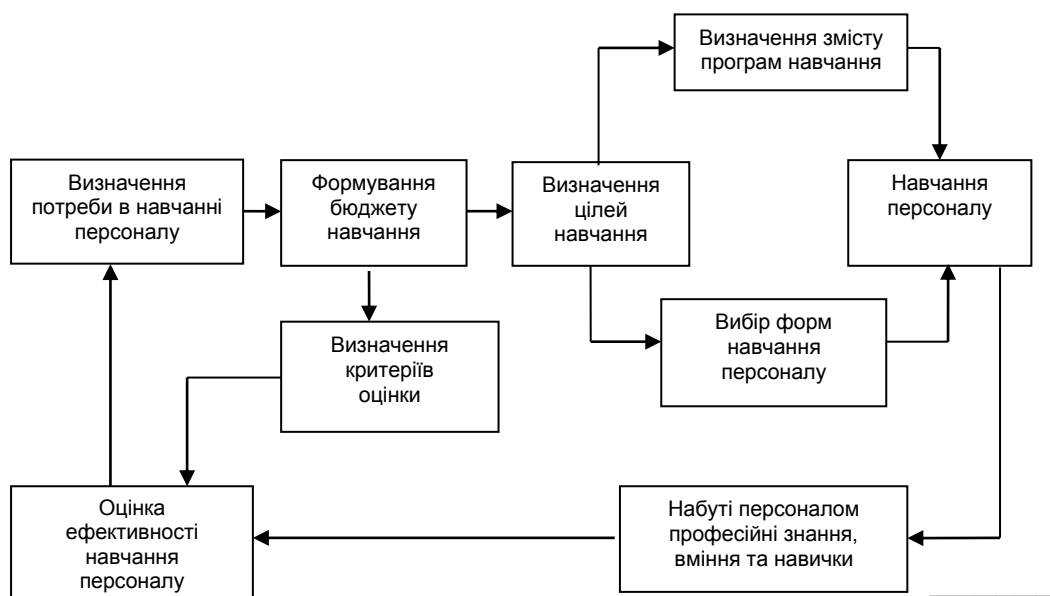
Визначення змісту програм навчання

Визначення потреби в навчанні персоналу

Формування бюджету навчання

Визначення цілей навчання

Навчання персоналу

Вибір форм навчання персоналу

Визначення критеріїв оцінки

Оцінка ефективності навчання персоналу

Набуті персоналом професійні знання, вміння та навички